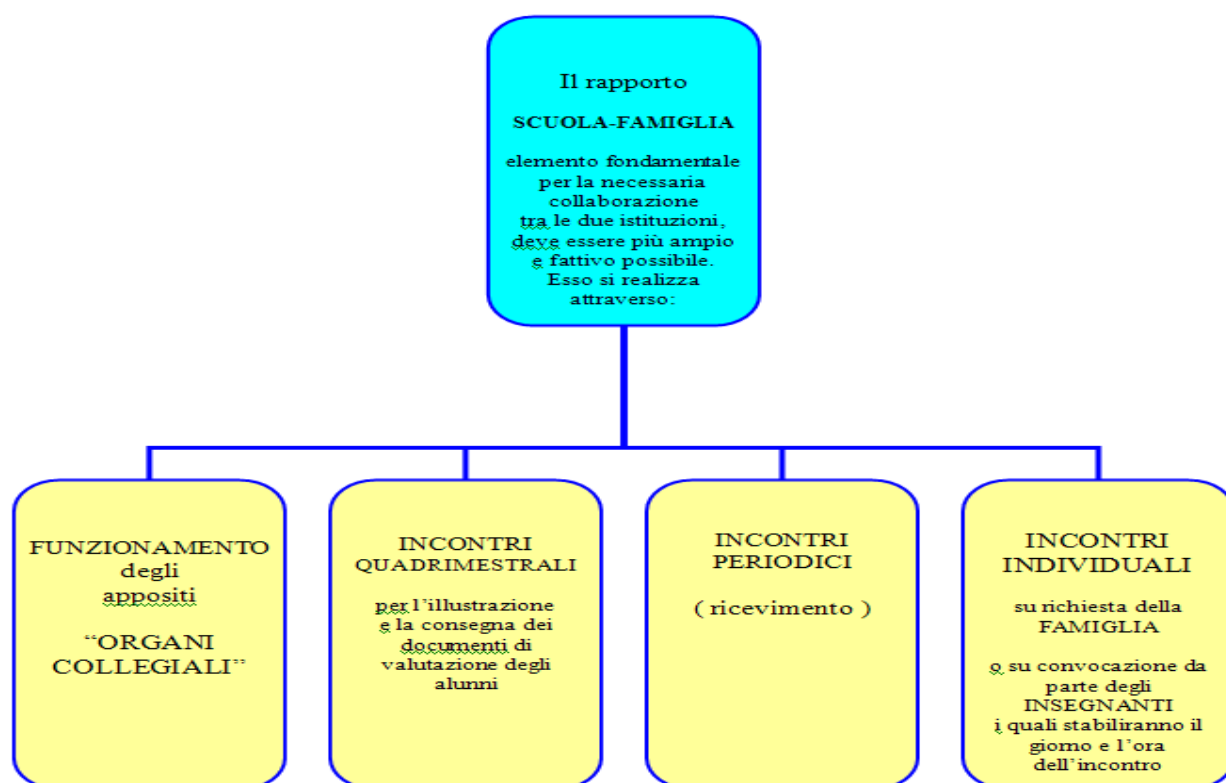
Il rapporto

SCUOLA-FAMIGLIA

elemento fondamentale per la necessaria collaborazione tra le due istituzioni, deve essere più ampio e fattivo possibile. Esso si realizza attraverso:

FUNZIONAMENTO degli appositi

"ORGANI COLLEGIALI"

INCONTRI QUADRIMESTRALI

per l'illustrazione e la consegna dei documenti di valutazione degli alunni

INCONTRI PERIODICI

( ricevimento )

INCONTRI INDIVIDUALI

su richiesta della FAMIGLIA

o su convocazione da parte degli INSEGNANTI i quali stabiliranno il giorno e l'ora dell'incontro